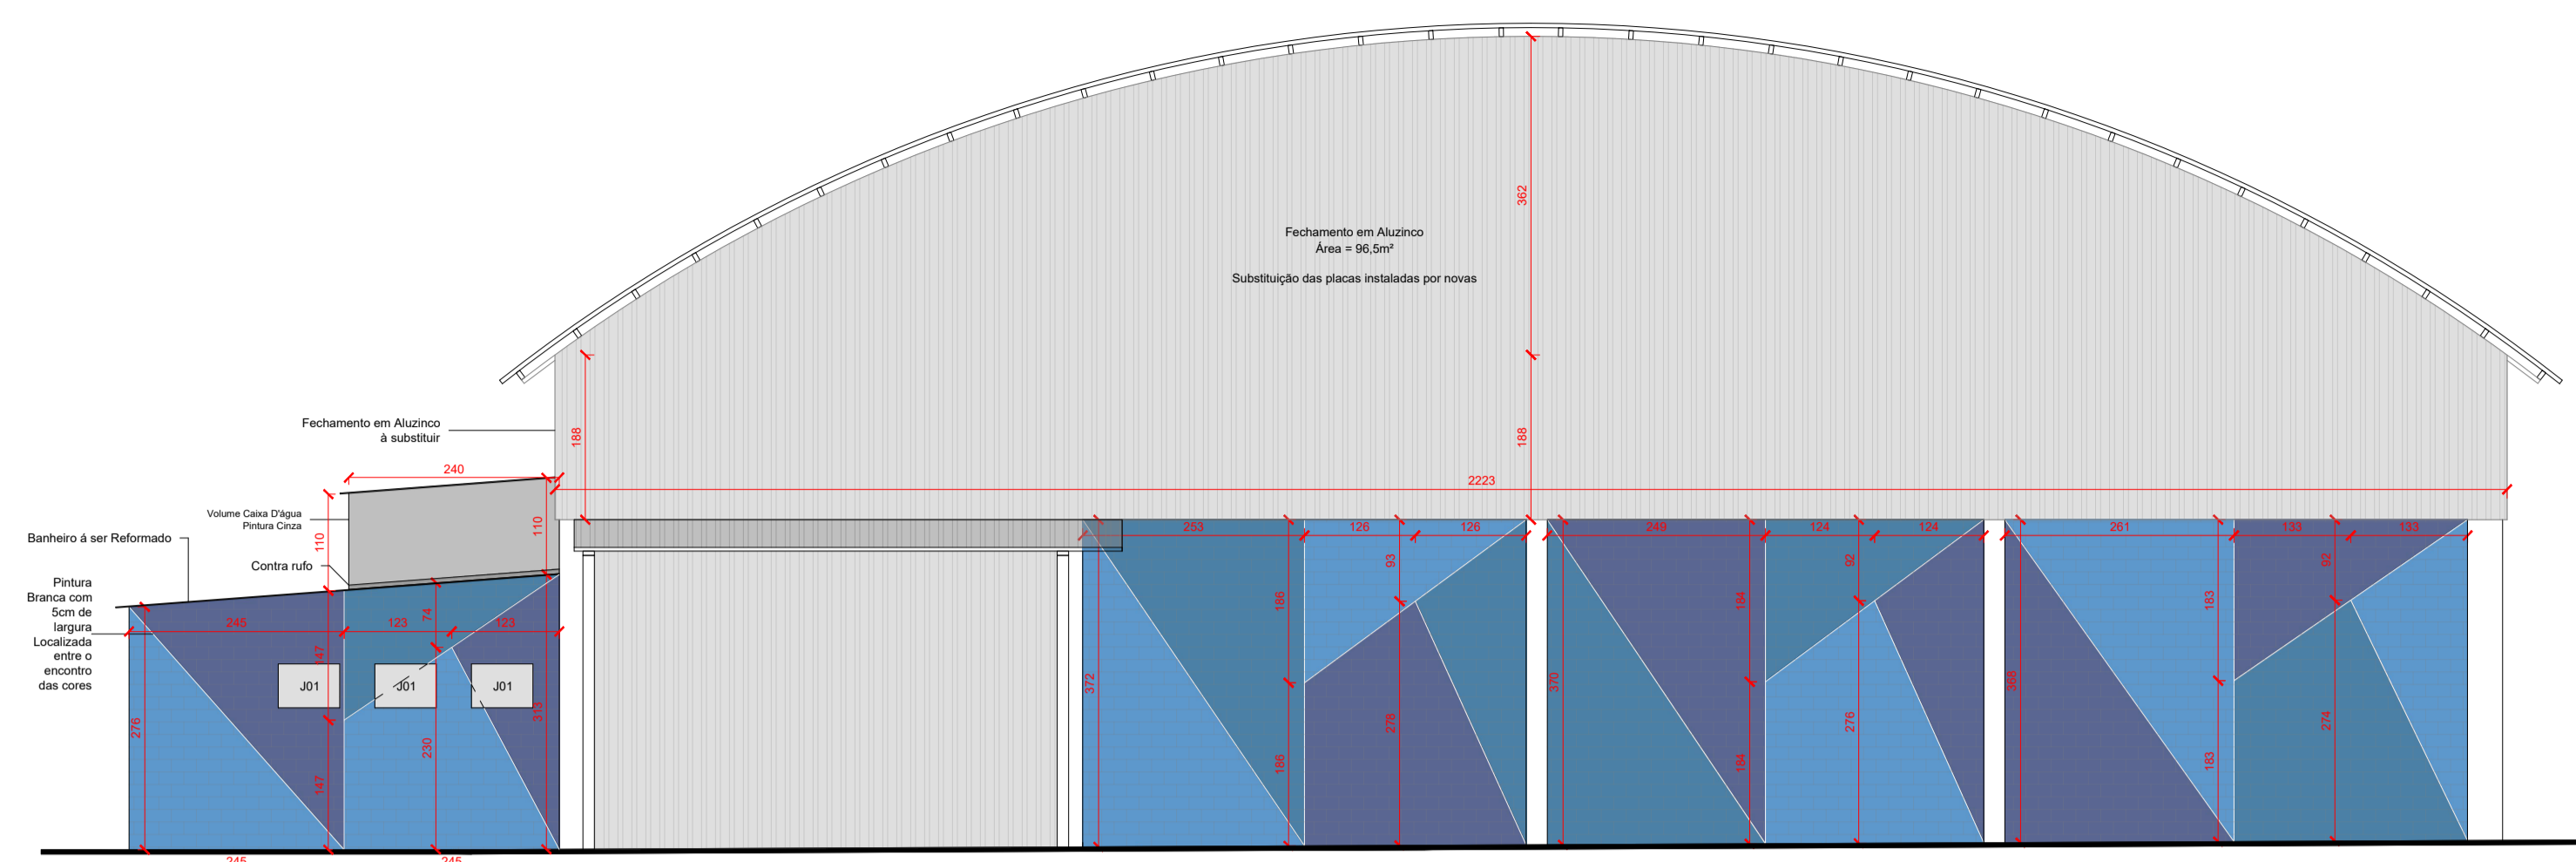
Fechamento em Aluzinco
Área = 96,5m²

Substituição das placas instaladas por novas

362

188

188

Fechamento em Aluzinco
à substituir

240

2223

Volume Caixa D'água
Pintura Cinza

110

110

Banheiro á ser Reformado

Contra rufo

Pintura
Branca com
5cm de
largura
Localizada
entre o
encontro
das cores

245

123

123

74

147

J01

J01

J01

276

147

230

313

245

245

253

126

126

93

186

186

372

278

249

124

124

92

184

184

370

276

261

133

133

92

183

183

366

274